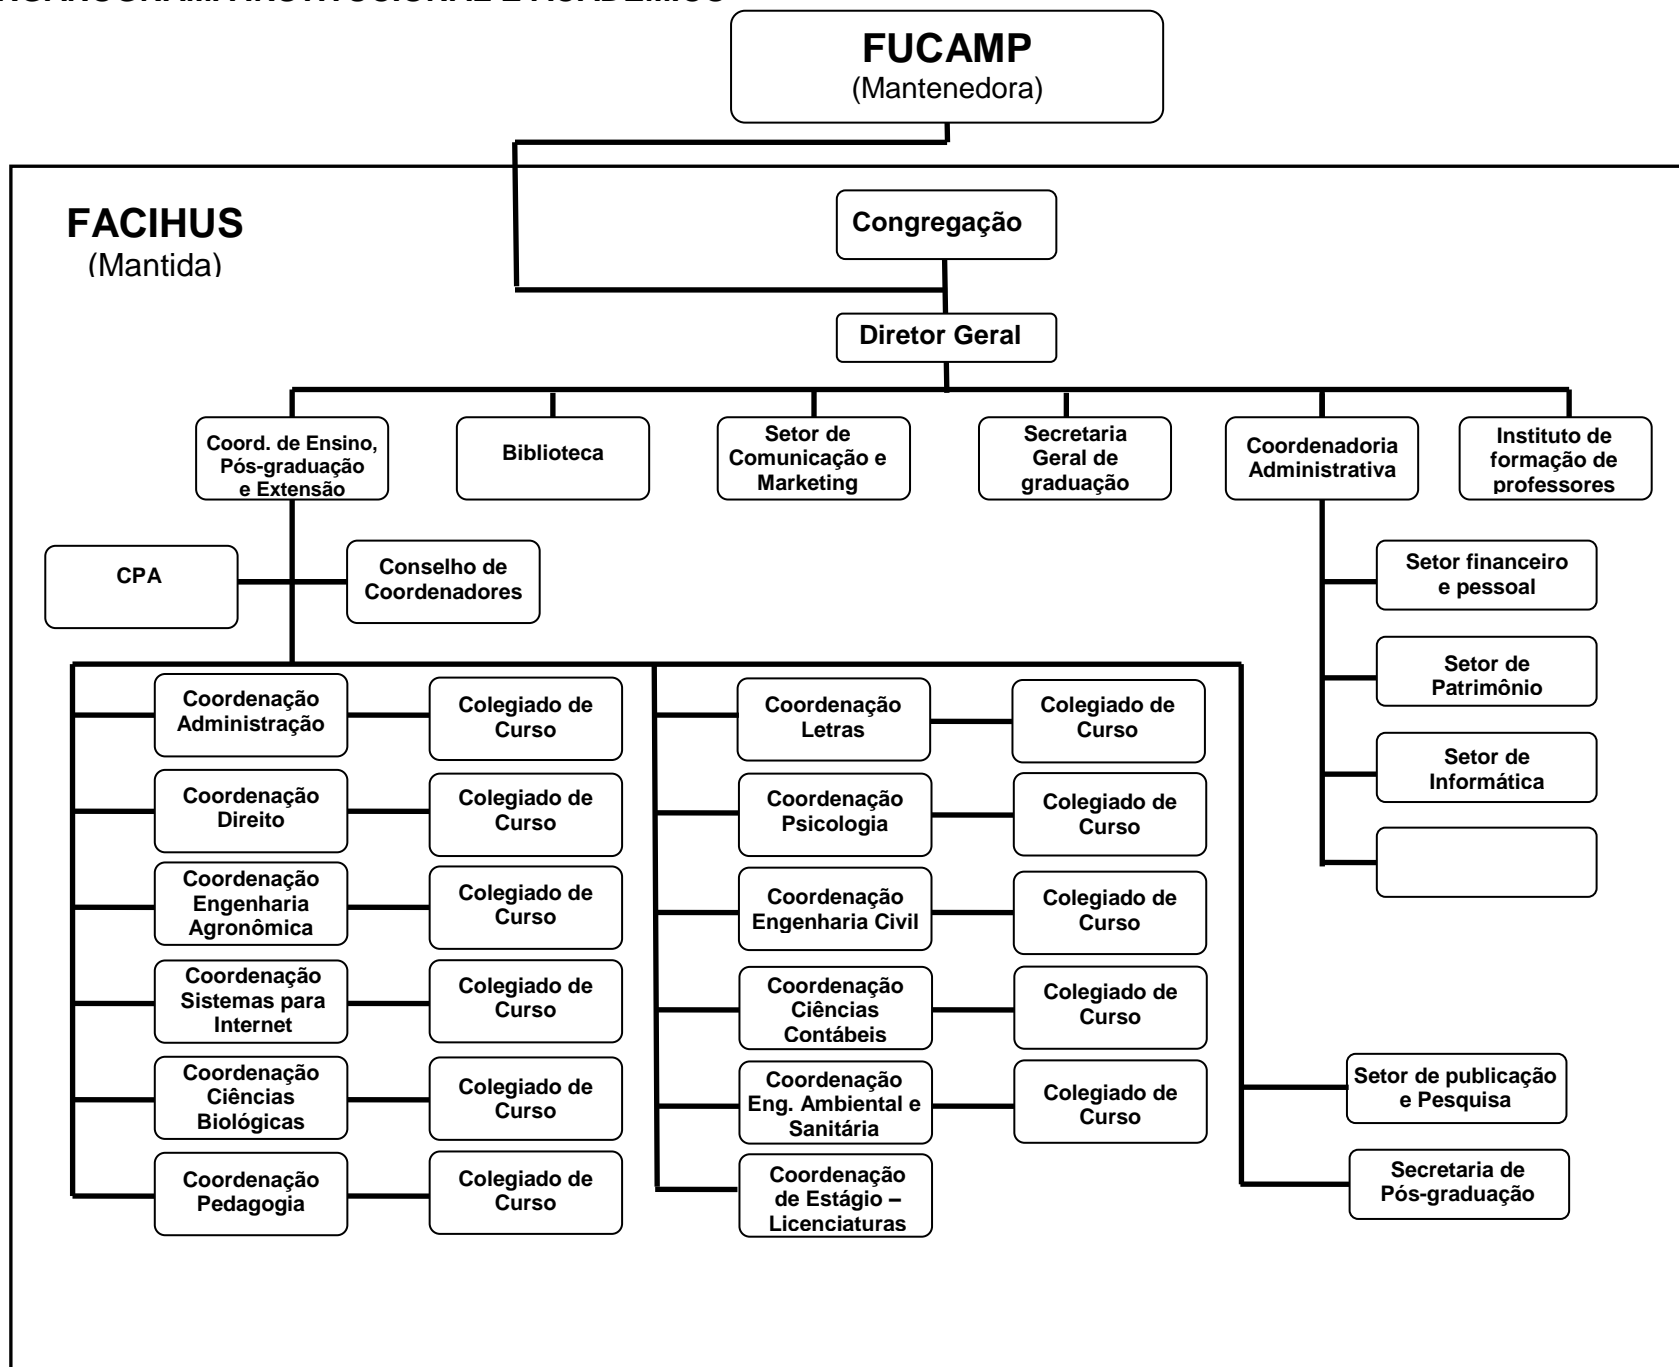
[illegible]

FUCAMP
(Mantenedora)

FACIHUS
(Mantida)

Congregação

Diretor Geral

Coord. de Ensino, Pós-graduação e Extensão

Biblioteca

Setor de Comunicação e Marketing

Secretaria Geral de graduação

Coordenadoria Administrativa

Instituto de formação de professores

CPA

Conselho de Coordenadores

Setor financeiro e pessoal

Setor de Patrimônio

Setor de Informática

Coordenação Administração

Colegiado de Curso

Coordenação Direito

Colegiado de Curso

Coordenação Engenharia Agronômica

Colegiado de Curso

Coordenação Sistemas para Internet

Colegiado de Curso

Coordenação Ciências Biológicas

Colegiado de Curso

Coordenação Pedagogia

Colegiado de Curso

Coordenação Letras

Colegiado de Curso

Coordenação Psicologia

Colegiado de Curso

Coordenação Engenharia Civil

Colegiado de Curso

Coordenação Ciências Contábeis

Colegiado de Curso

Coordenação Eng. Ambiental e Sanitária

Colegiado de Curso

Coordenação de Estágio – Licenciaturas

Setor de publicação e Pesquisa

Secretaria de Pós-graduação